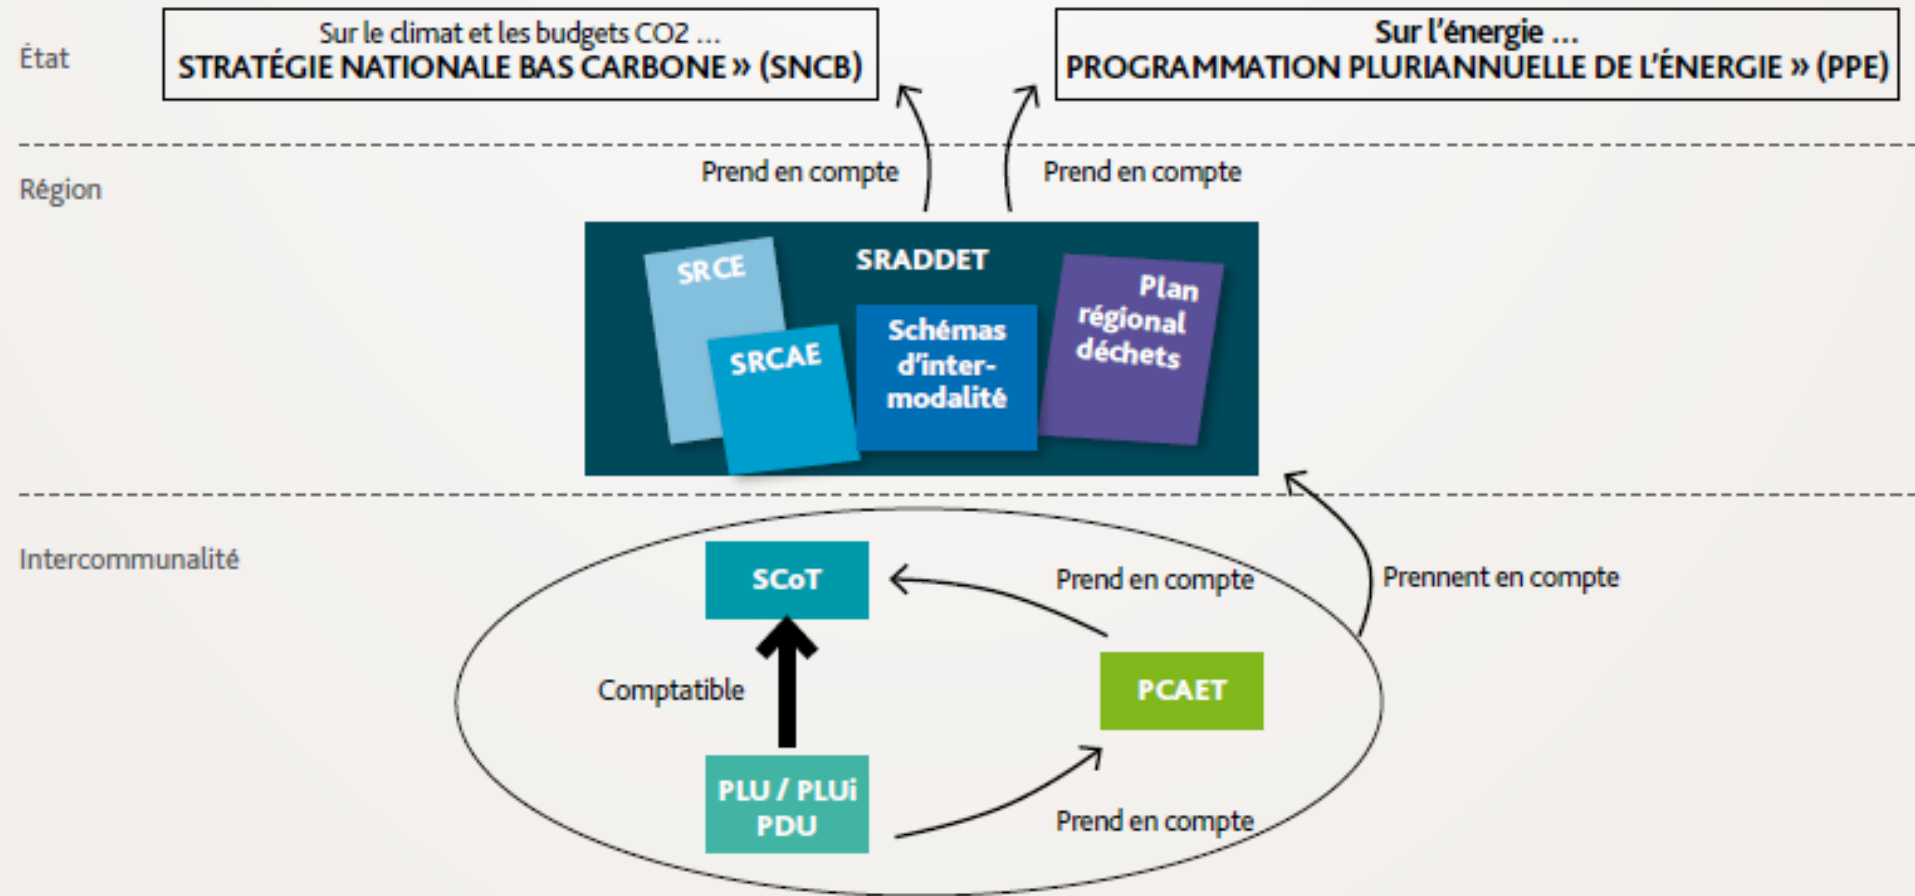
État

Sur le climat et les budgets CO2 ...
STRATÉGIE NATIONALE BAS CARBONE » (SNCB)

Sur l'énergie ...
PROGRAMMATION PLURIANNUELLE DE L'ÉNERGIE » (PPE)

Région

Prend en compte

Prend en compte

SRADDET

SRCE

SRCAE

Schémas d'intermodalité

Plan régional déchets

Intercommunalité

SCoT

Prend en compte

Prennent en compte

Comptatible

PCAET

PLU / PLUi
PDU

Prend en compte